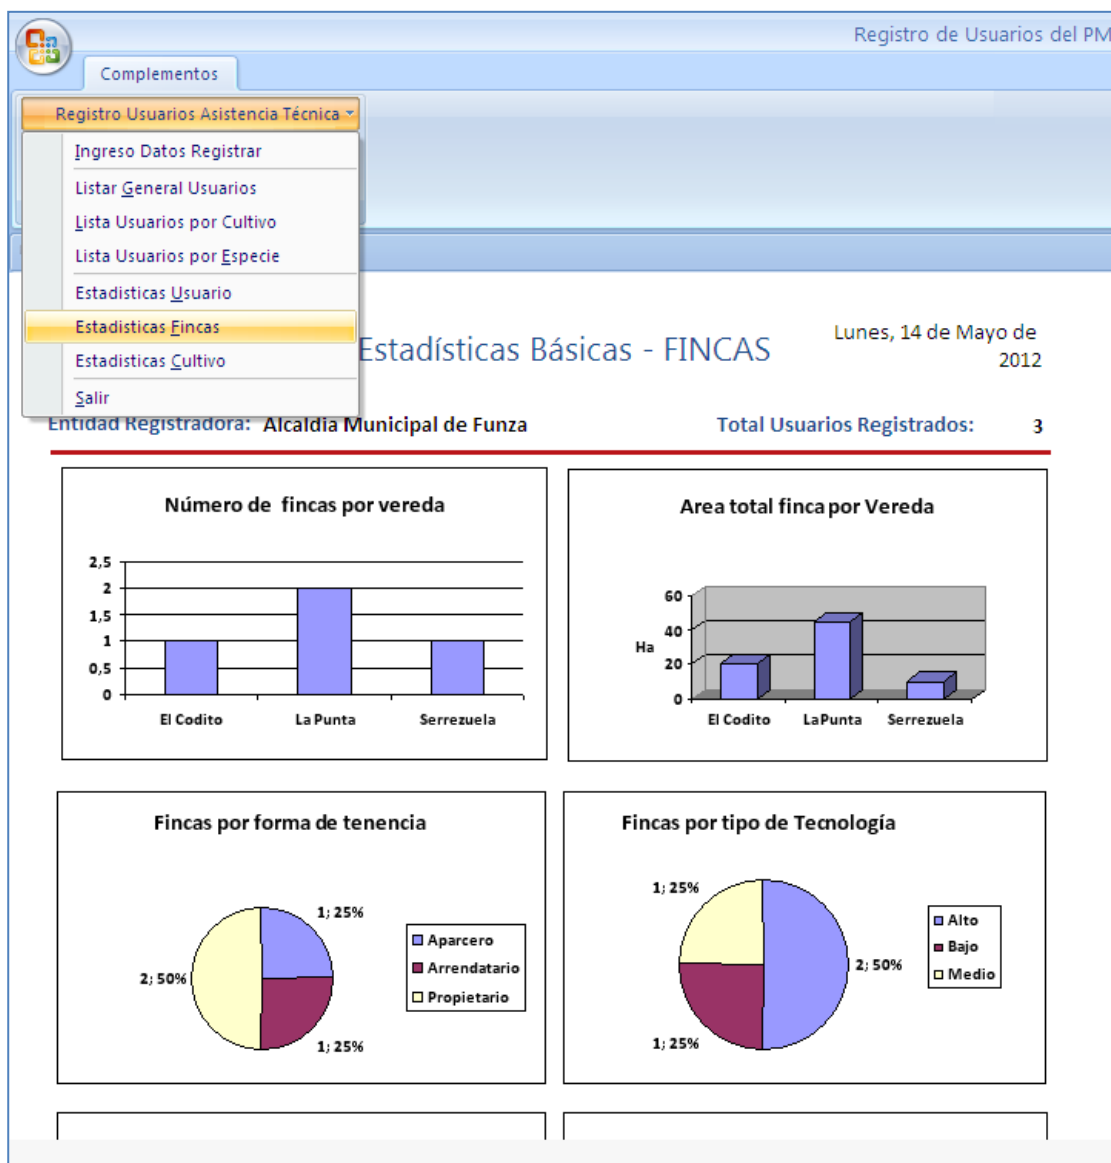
Registro de Usuarios del PM

Complementos

Registro Usuarios Asistencia Técnica

Ingreso Datos Registrar
Listar General Usuarios
Lista Usuarios por Cultivo
Lista Usuarios por Especie
Estadisticas Usuario
Estadisticas Fincas
Estadisticas Cultivo
Salir

Estadísticas Básicas - FINCAS

Lunes, 14 de Mayo de 2012

Entidad Registradora: Alcaldia Municipal de Funza

Total Usuarios Registrados: 3

Número de fincas por vereda

2,5
2
1,5
1
0,5
0
El Codito
La Punta
Serrezuela

Area total finca por Vereda

60
40
20
0
Ha
El Codito
La Punta
Serrezuela

Fincas por forma de tenencia

1; 25%
2; 50%
1; 25%
Aparcero
Arrendatario
Propietario

Fincas por tipo de Tecnología

1; 25%
2; 50%
1; 25%
Alto
Bajo
Medio